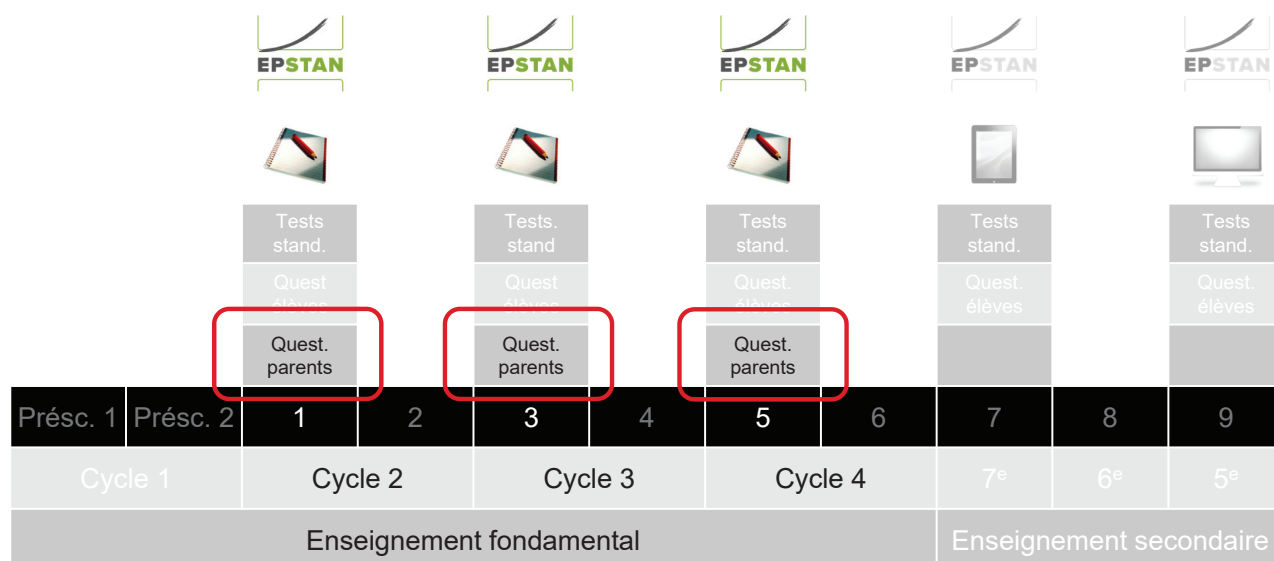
EPSTAN EPSTAN EPSTAN EPSTAN EPSTAN

| | | | | | | | | | | |
|---|---|---|---|---|---|---|---|---|---|---|
| | | Tests stand. | | Tests. stand | | Tests stand. | | Tests stand. | | Tests stand. |
| | | Quest élèves | | Quest élèves | | Quest. élèves | | Quest. élèves | | Quest. élèves |
| | | Quest. parents | | Quest. parents | | Quest. parents | | | | |
| Président. 1 | Président. 2 | 1 | 2 | 3 | 4 | 5 | 6 | 7 | 8 | 9 |
| Cycle 1 | | Cycle 2 | | Cycle 3 | | Cycle 4 | | 7$^{e}$ | 6$^{e}$ | 5$^{e}$ |
| Enseignement fondamental | | | | | | | | Enseignement secondaire | | |